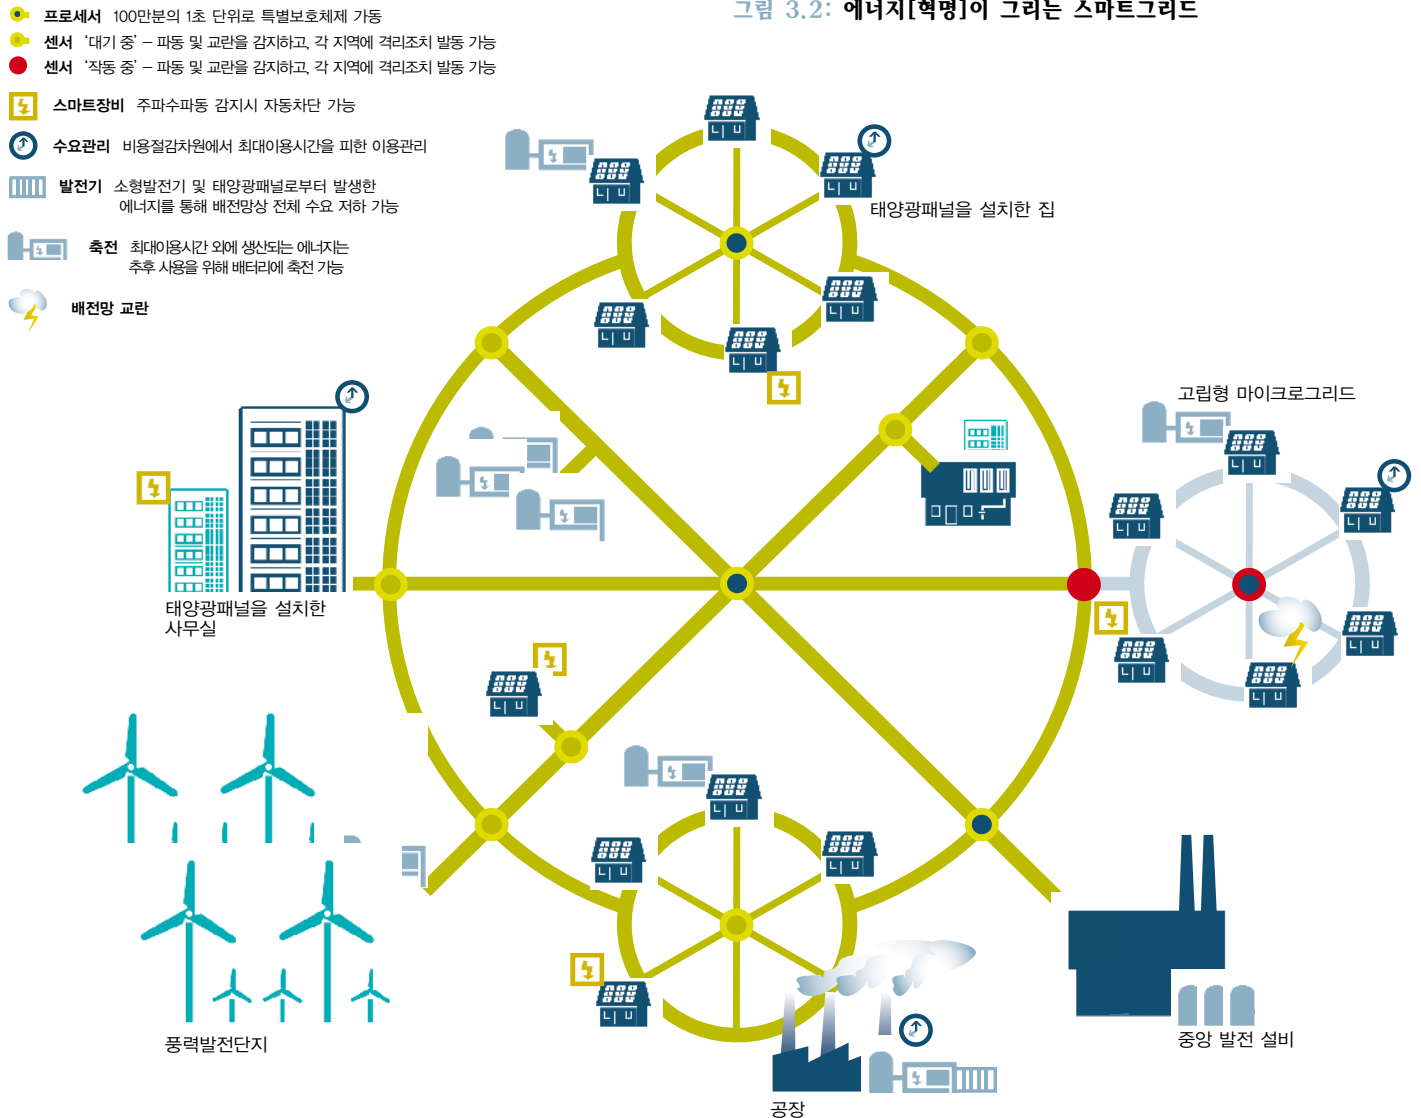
그림 3.2: 에너지[혁명]이 그리는 스마트그리드

프로세서 100만분의 1초 단위로 특별보호체제 가동
센서 '대기 중' – 파동 및 교란을 감지하고, 각 지역에 격리조치 발동 가능
센서 '작동 중' – 파동 및 교란을 감지하고, 각 지역에 격리조치 발동 가능
스마트장비 주파수파동 감지시 자동차단 가능
수요관리 비용절감차원에서 최대이용시간을 피한 이용관리
발전기 소형발전기 및 태양광패널로부터 발생한 에너지를 통해 배전망상 전체 수요 저하 가능
축전 최대이용시간 외에 생산되는 에너지는 추후 사용을 위해 배터리에 축전 가능
배전망 교란

태양광패널을 설치한 집
고립형 마이크로그리드
태양광패널을 설치한 사무실
풍력발전단지
중앙 발전 설비
공장